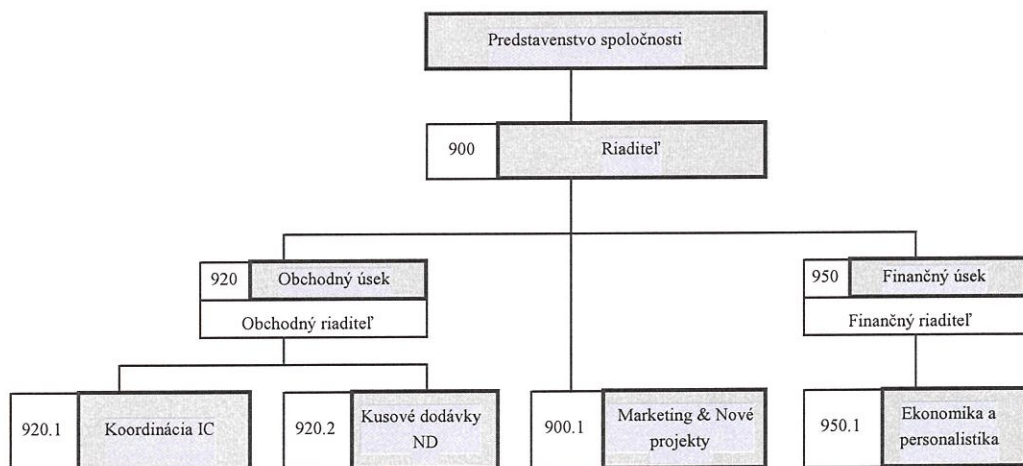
Predstavenstvo spoločnosti

900 Riaditeľ

920 Obchodný úsek

Obchodný riaditeľ

950 Finančný úsek

Finančný riaditeľ

920.1 Koordinácia IC

920.2 Kusové dodávky ND

900.1 Marketing & Nové projekty

950.1 Ekonomika a personalistika